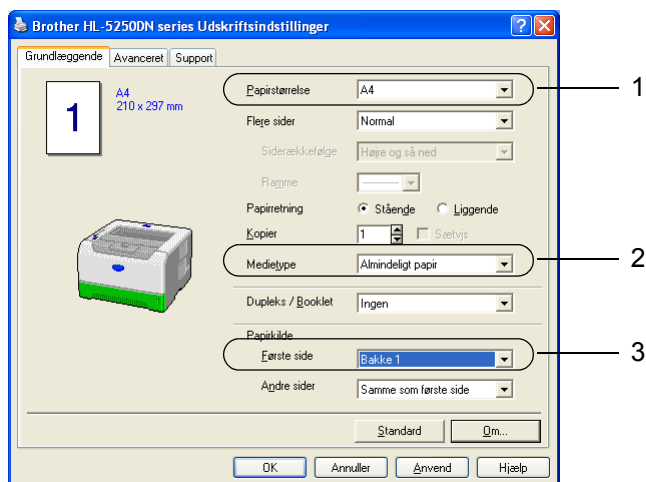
Brother HL-5250DN series Udskriftsindstillinger

Grundlæggende | Avanceret | Support

1

A4
210 x 297 mm

Papirstørrelse | A4
Flere sider | Normal
Siderækkefølge | Højre og så ned
Ramme | ———
Papirretning | Stående | Liggende
Kopier | 1 | Sætvis
Medietype | Almindeligt papir
Dupleks / Booklet | Ingen
Papirkilde
Første side | Bakke 1
Andre sider | Samme som første side

Standard | Om...

OK | Annuller | Anvend | Hjælp

1
2
3